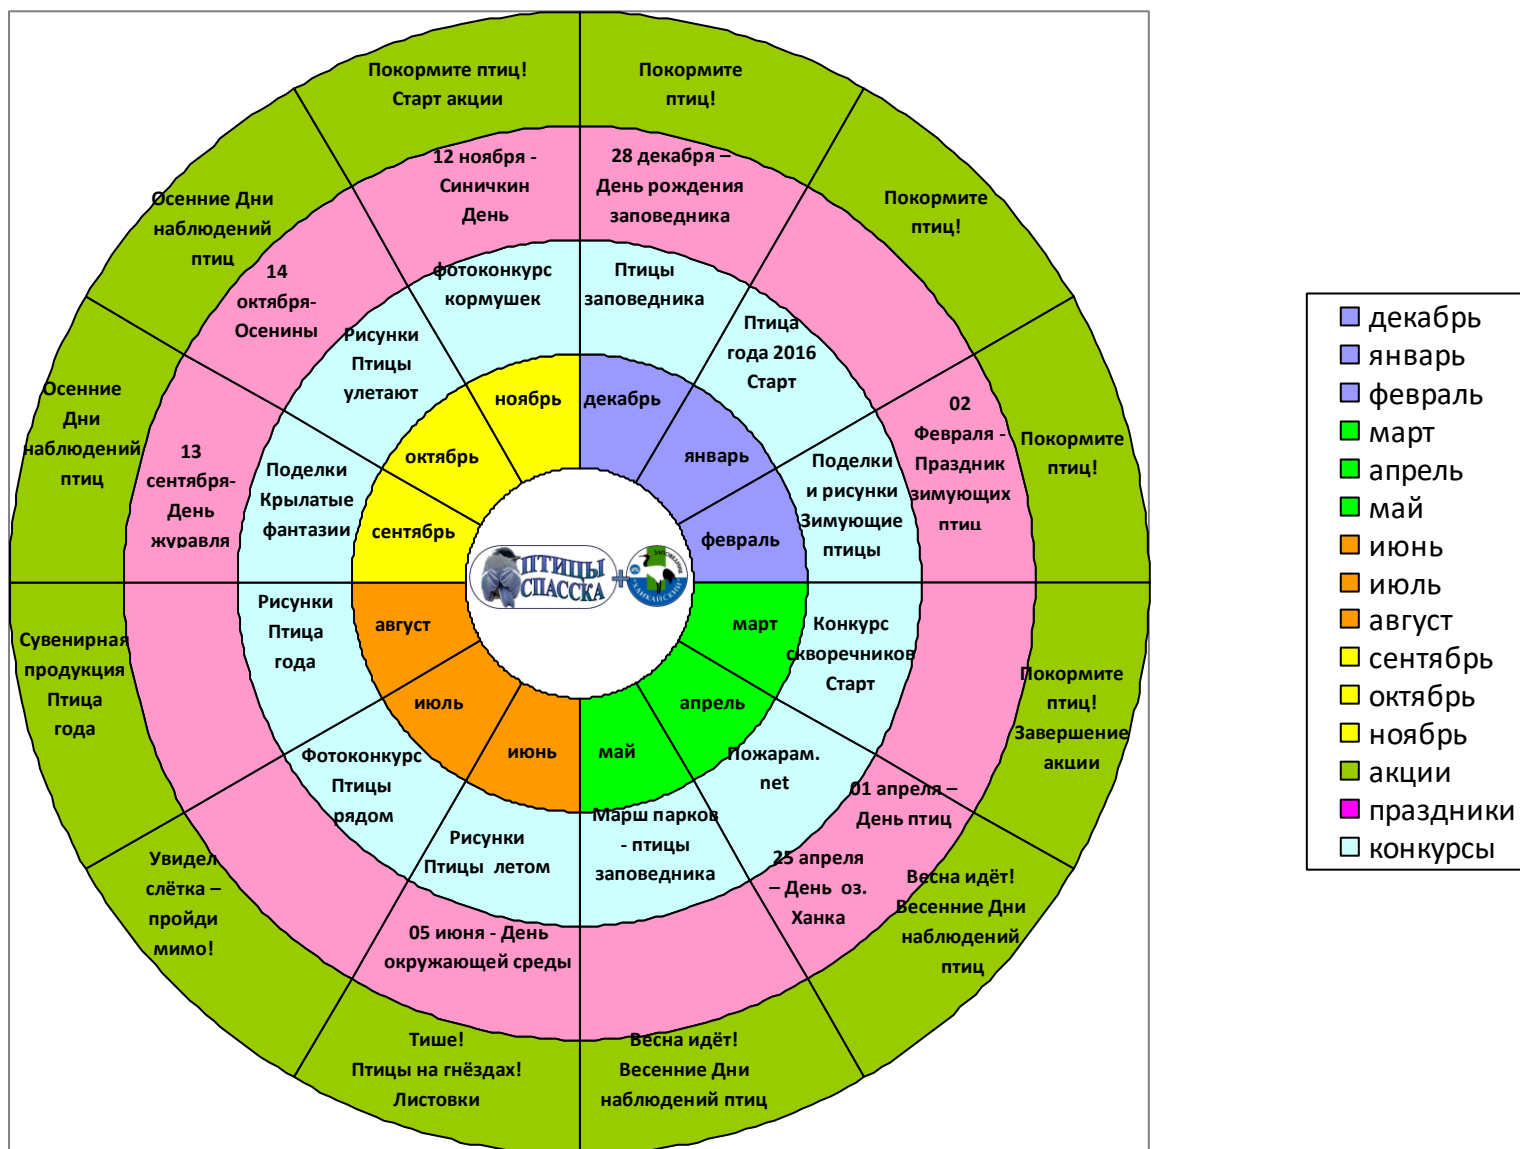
Покормите птиц! Старт акции

Покормите птиц!

Покормите птиц!

Покормите птиц!

Покормите птиц! Завершение акции

Весна идёт! Весенние Дни наблюдений птиц

Весна идёт! Весенние Дни наблюдений птиц

Тише! Птицы на гнёздах! Листовки

Увидел слётка – пройди мимо!

Сувенирная продукция Птица года

Осенние Дни наблюдений птиц

Осенние Дни наблюдений птиц

12 ноября - Синичкин День

28 декабря – День рождения заповедника

02 Февраля - Праздник зимующих птиц

01 апреля – День птиц

25 апреля – День оз. Ханка

05 июня - День окружающей среды

13 сентября- День журавля

14 октября- Осенины

фотоконкурс кормушек

Птицы заповедника

Птица года 2016 Старт

Поделки и рисунки Зимующие птицы

Конкурс скворечников Старт

Пожарам. net

Марш парков - птицы заповедника

Рисунки Птицы летом

Фотоконкурс Птицы рядом

Рисунки Птица года

Поделки Крылатые фантазии

Рисунки Птицы улетают

декабрь

январь

февраль

март

апрель

май

июнь

июль

август

сентябрь

октябрь

ноябрь

ПТИЦЫ СПАССКА

ЗАПОВЕДНИК ХАНКАЙСКИЙ

декабрь
январь
февраль
март
апрель
май
июнь
июль
август
сентябрь
октябрь
ноябрь
акции
праздники
конкурсы